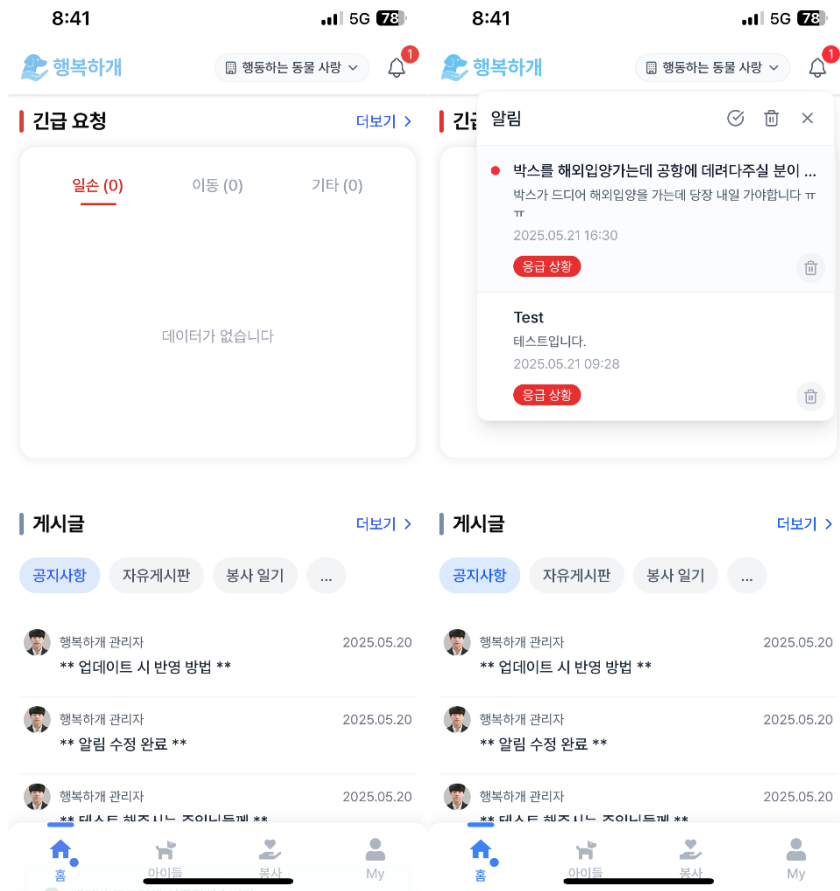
8:41 5G 78

행복하개 행동하는 동물 사랑 1

긴급 요청 더보기 >

일손 (0) 이동 (0) 기타 (0)

데이터가 없습니다

게시글 더보기 >

공지사항 자유게시판 봉사 일기 ...

행복하개 관리자 2025.05.20
** 업데이트 시 반영 방법 **

행복하개 관리자 2025.05.20
** 알림 수정 완료 **

행복하개 관리자 2025.05.20
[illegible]

홈 아이들 봉사 My

8:41 5G 78

행복하개 행동하는 동물 사랑 1

긴급

알림

박스를 해외입양가는데 공항에 데려다주실 분이 ...
박스가 드디어 해외입양을 가는데 당장 내일 가야합니다 ㅠㅠ
2025.05.21 16:30
응급 상황

Test
테스트입니다.
2025.05.21 09:28
응급 상황

게시글 더보기 >

공지사항 자유게시판 봉사 일기 ...

행복하개 관리자 2025.05.20
** 업데이트 시 반영 방법 **

행복하개 관리자 2025.05.20
** 알림 수정 완료 **

행복하개 관리자 2025.05.20
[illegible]

홈 아이들 봉사 My